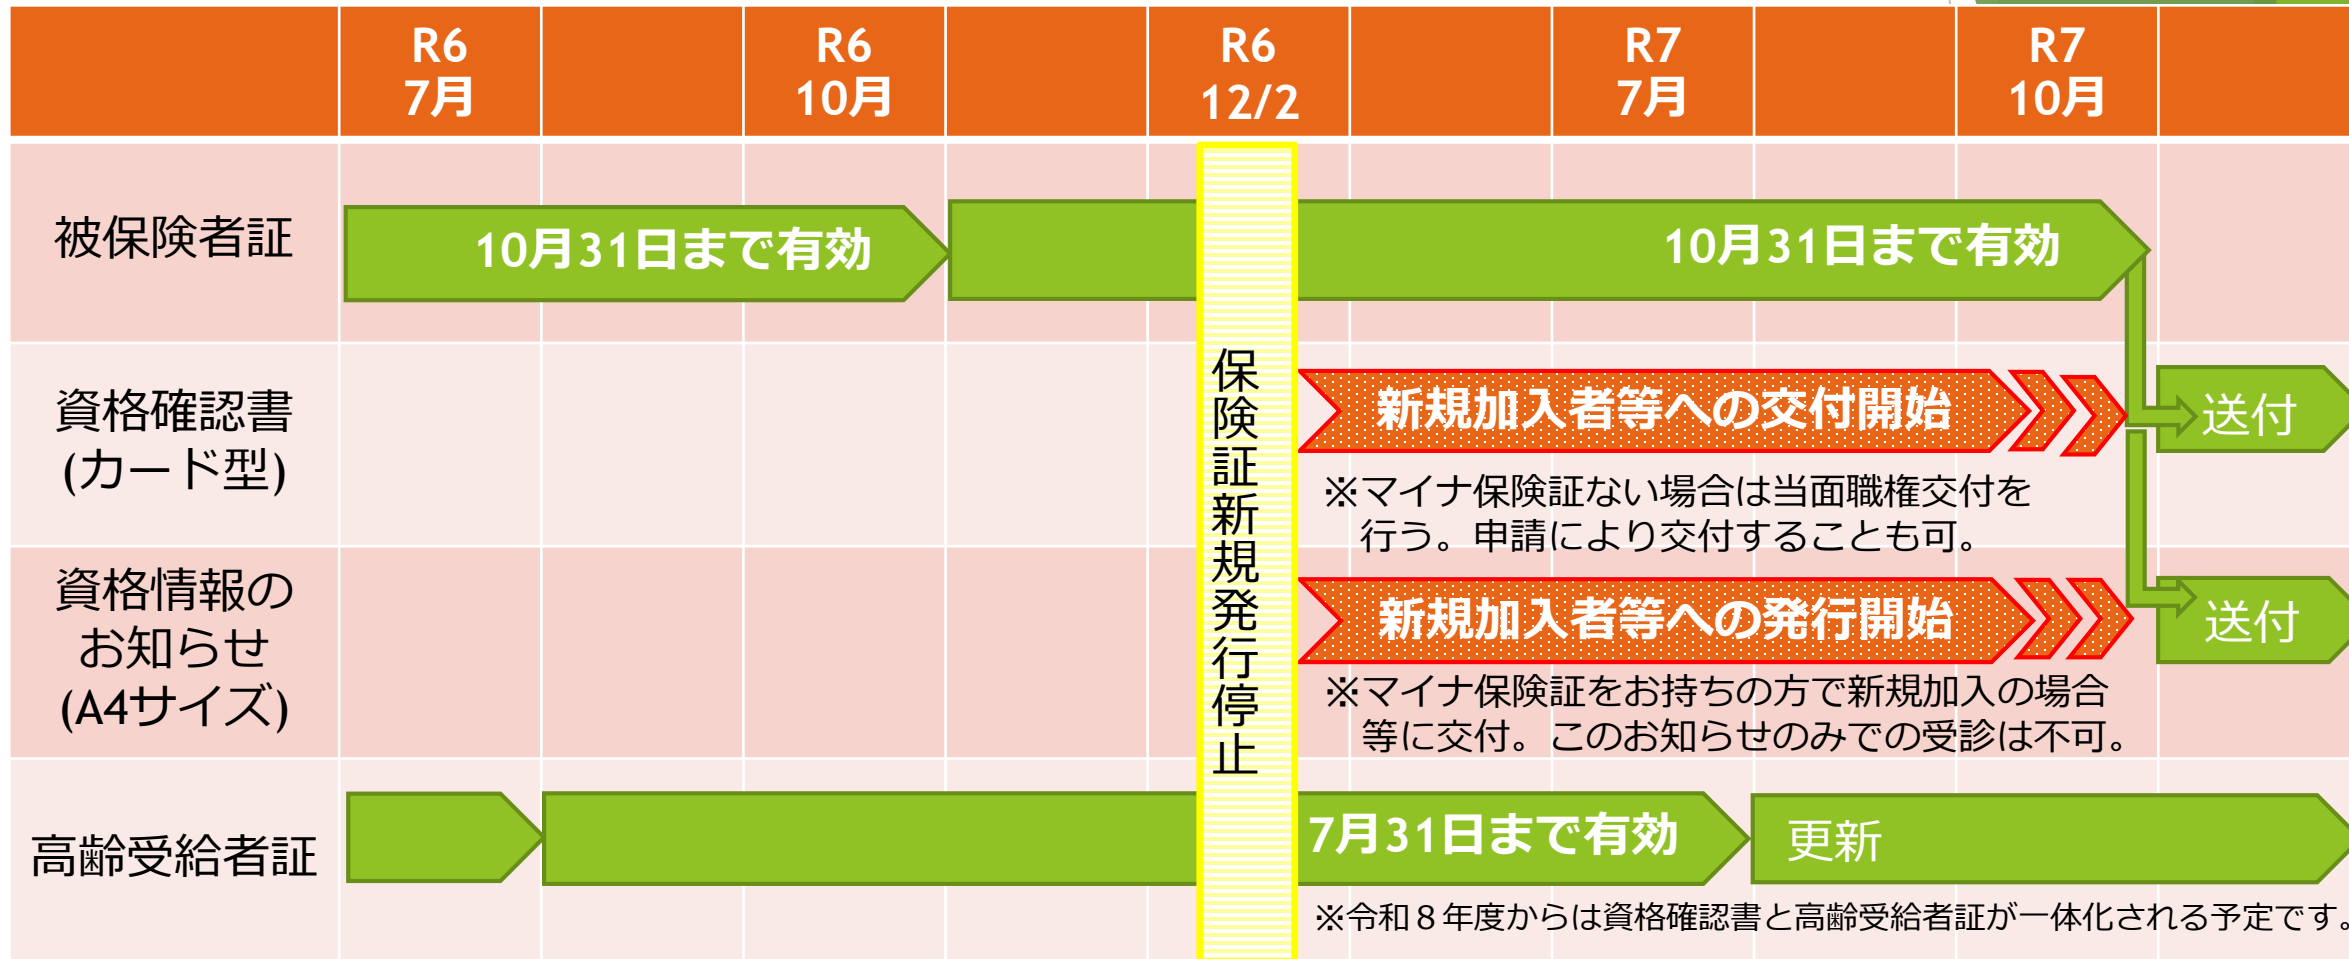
| | R6 7月 | | R6 10月 | | R6 12/2 | | R7 7月 | | R7 10月 | |
|---|---|---|---|---|---|---|---|---|---|---|

被保険者証

10月31日まで有効

10月31日まで有効

保険証新規発行停止

資格確認書 (カード型)

新規加入者等への交付開始

※マイナ保険証ない場合は当面職権交付を行う。申請により交付することも可。

送付

資格情報のお知らせ (A4サイズ)

新規加入者等への発行開始

※マイナ保険証をお持ちの方で新規加入の場合等に交付。このお知らせのみでの受診は不可。

送付

高齢受給者証

7月31日まで有効

更新

※令和８年度からは資格確認書と高齢受給者証が一体化される予定です。